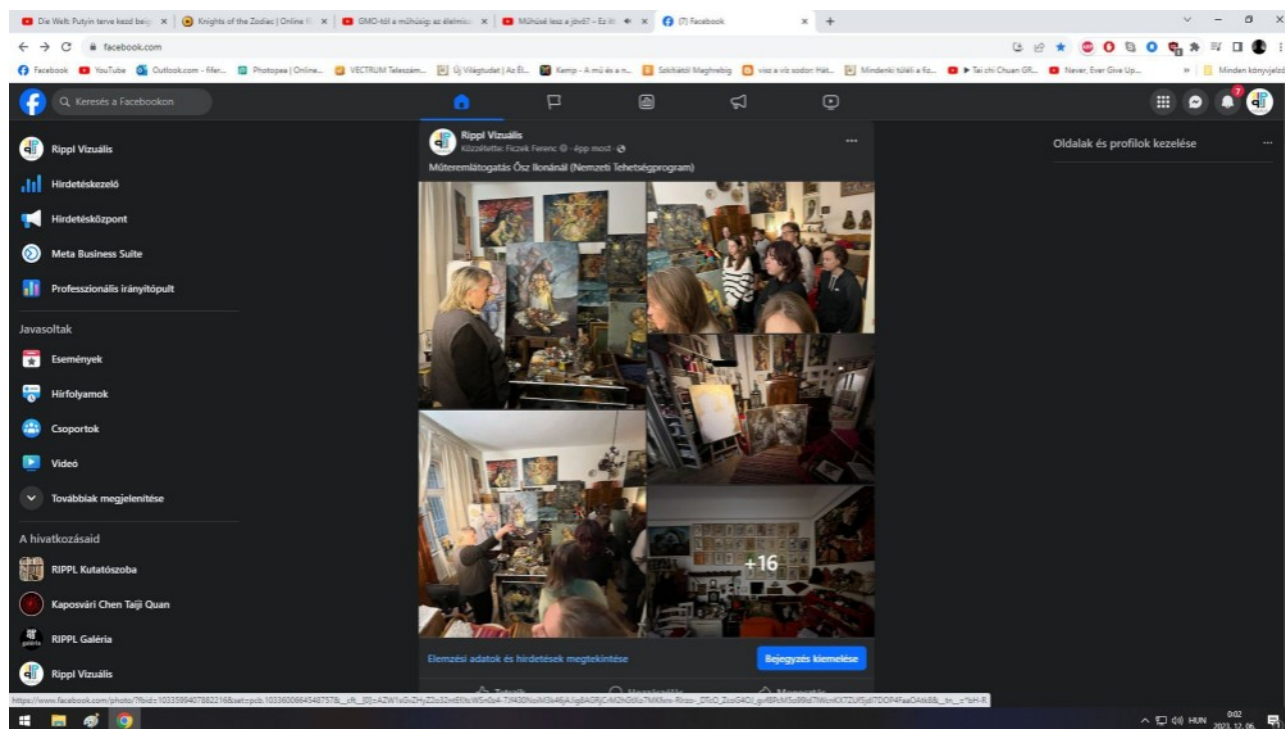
Die Welt: Putyin terve kezd bei | Knights of the Zodiac | Online | GMO-tól a műhúsig: az élelmi | Műhúsé lesz a jövő? – Ez | (7) Facebook

facebook.com

Facebook YouTube Outlook.com - fifer... Photopea | Online... VECTRUM Telescám... Új Világtudat | Az Él... Kemp - A mű és a n... Szkítától Meghrebig visz a víz sodor: Hát... Mindenki túléli a fo... ▶ Tai chi Chuan GR... Never, Ever Give Up... Minden könyvjelző

Keresés a Facebookon

Rippl Vizuális
Hirdetéskezelő
Hirdetésközpont
Meta Business Suite
Professzionális irányítópult

Javasoltak
Események
Hírfolyamok
Csoportok
Videó
Továbbiak megjelenítése

A hivatkozásaid
RIPPL Kutatószoba
Kaposvári Chen Taiji Quan
RIPPL Galéria
Rippl Vizuális

Rippl Vizuális
Közzétette: Ficzek Ferenc · épp most ·

Műteremlátogatás Ősz Ilonánál (Nemzeti Tehetségprogram)

+16

Elemzési adatok és hirdetések megtekintése
Bejegyzés kiemelése

Tetszik Hozzászólás Megosztás

Oldalak és profilok kezelése

https://www.facebook.com/photo/?fbid=1033599407822168&set=pcb.1033600664548757&__cft__[0]=AZW1w0xZHyZlo32m6Ys.WSr0b4-TJf430NolM3k4fjA/ig8AGfjCrM2hDtKo7MKfvn-Rlrso-_0TcO_ZcoG4OJ_gvfBPcM5d99d7WcnKXTZUf5jd7DOP4FeeOAt&&__tn__=*bH-R

HUN 0:02 2023. 12. 06.